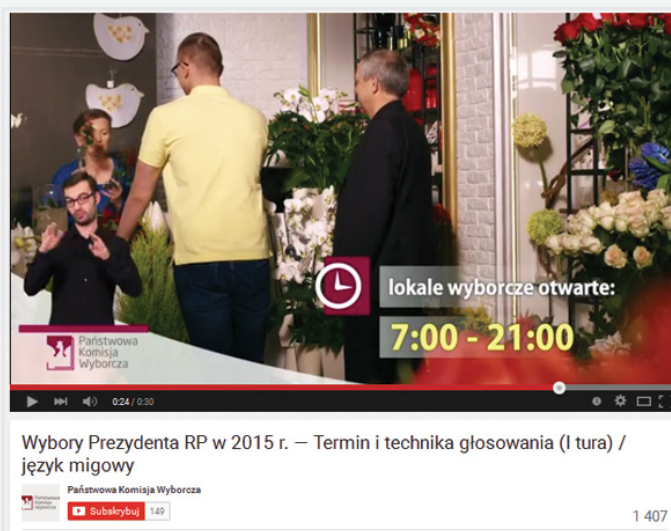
lokale wyborcze otwarte:
7:00 - 21:00

Państwowa Komisja Wyborcza

0:24 / 0:30

Wybory Prezydenta RP w 2015 r. — Termin i technika głosowania (I tura) / język migowy

Państwowa Komisja Wyborcza

Subskrybuj 149

1 407